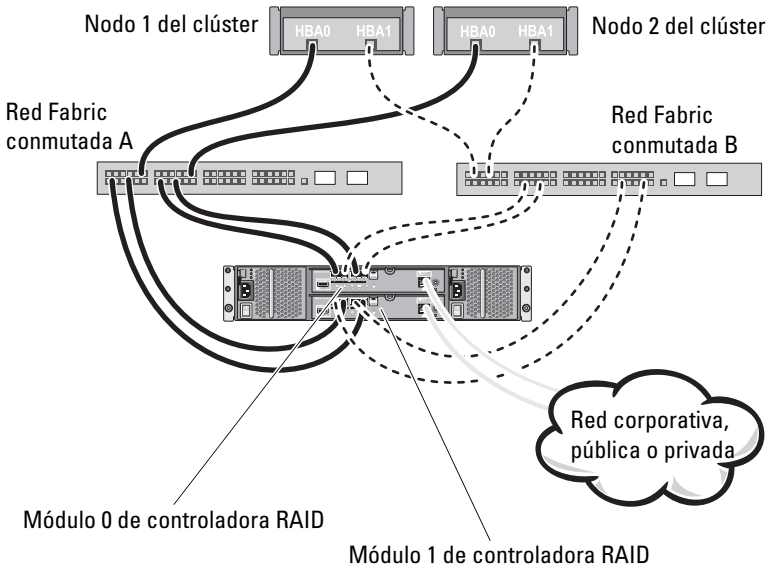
Nodo 1 del clúster

HBA0 HBA1

HBA0 HBA1

Nodo 2 del clúster

Red Fabric conmutada A

Red Fabric conmutada B

Red corporativa, pública o privada

Módulo 0 de controladora RAID

Módulo 1 de controladora RAID